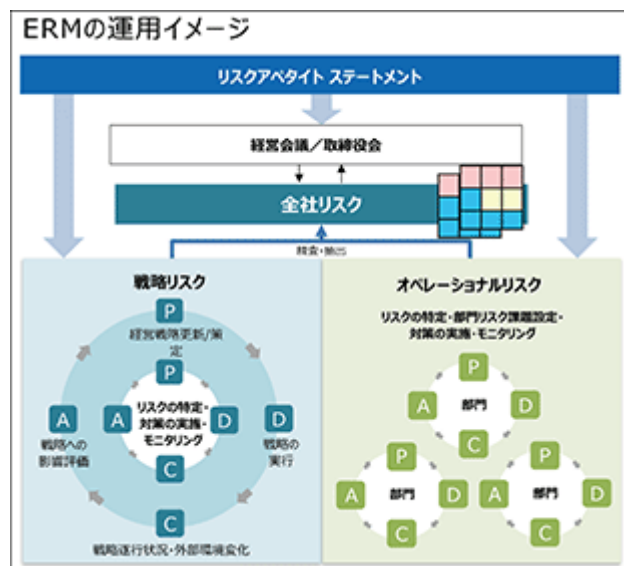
ERMの運用イメージ

リスクアペタイト ステートメント

経営会議／取締役会

全社リスク

精査・抽出

戦略リスク

P
経営戦略更新/策定

P

A
戦略への影響評価

A

リスクの特定・対策の実施・モニタリング

D

D
戦略の実行

C

C
戦略遂行状況・外部環境変化

オペレーショナルリスク

リスクの特定・部門リスク課題設定・対策の実施・モニタリング

P
A
部門
D
C

P
A
部門
D
C

P
A
部門
D
C